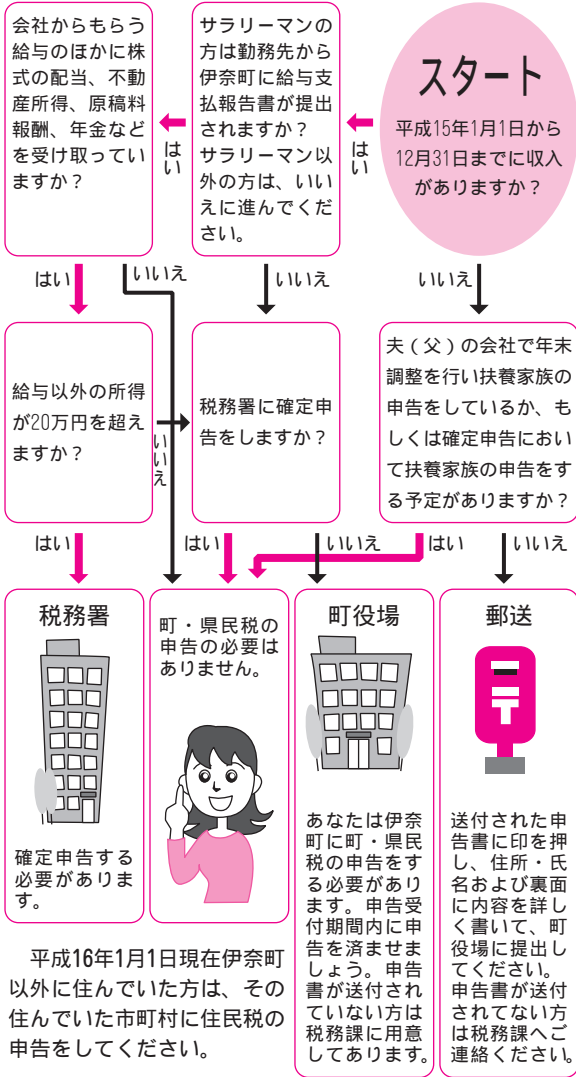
スタート

平成15年1月1日から12月31日までに収入がありますか？

はい

サラリーマンの方は勤務先から伊奈町に給与支払報告書が提出されますか？サラリーマン以外の方は、いいえに進んでください。

はい

会社からもらう給与のほかに株式の配当、不動産所得、原稿料報酬、年金などを受け取っていますか？

はい

いいえ

いいえ

いいえ

給与以外の所得が20万円を超えますか？

いいえ

税務署に確定申告をしますか？

夫（父）の会社で年末調整を行い扶養家族の申告をしているか、もしくは確定申告において扶養家族の申告をする予定がありますか？

はい

はい

いいえ

はい

いいえ

税務署

確定申告する必要があります。

町・県民税の申告の必要はありません。

町役場

あなたは伊奈町に町・県民税の申告をする必要があります。申告受付期間内に申告を済ませましょう。申告書が送付されていない方は税務課に用意してあります。

郵送

送付された申告書に印を押し、住所・氏名および裏面に内容を詳しく書いて、町役場に提出してください。申告書が送付されてない方は税務課へご連絡ください。

平成16年1月1日現在伊奈町以外に住んでいた方は、その住んでいた市町村に住民税の申告をしてください。